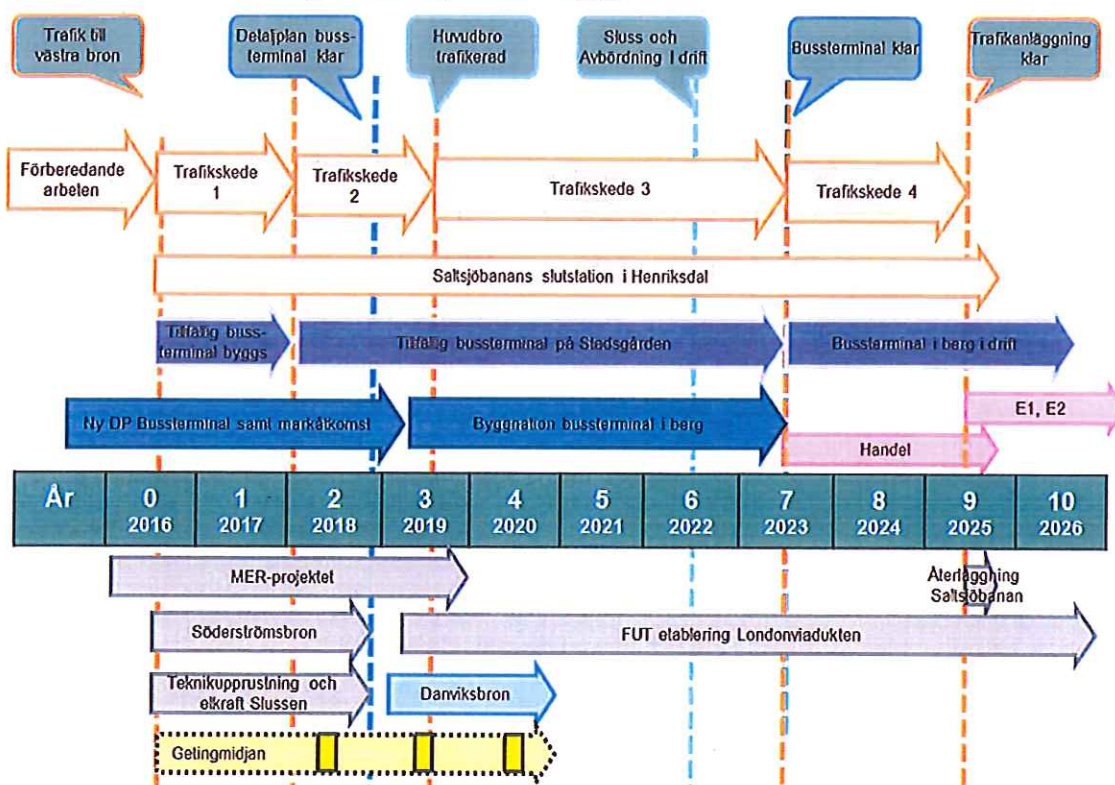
Trafik till västra bron

Detaljplan bussterminal klar

Huvudbro trafikerad

Sluss och Avbördning i drift

Bussterminal klar

Trafikanläggning klar

Förberedande arbeten

Trafikskede 1

Trafikskede 2

Trafikskede 3

Trafikskede 4

Saltsjöbanans slutstation i Henriksdal

Tillfällig bussterminal byggs

Tillfällig bussterminal på Stadsgården

Bussterminal i berg i drift

Ny DP Bussterminal samt markåtkomst

Byggnation bussterminal i berg

E1, E2

Handel

| År | 0 2016 | 1 2017 | 2 2018 | 3 2019 | 4 2020 | 5 2021 | 6 2022 | 7 2023 | 8 2024 | 9 2025 | 10 2026 |
|---|---|---|---|---|---|---|---|---|---|---|---|

MER-projektet

Återläggning Saltsjöbanan

Söderströmsbron

FUT etablering Londonviadukten

Teknikupprustning och elkraft Slussen

Danviksbron

Getingmidjan